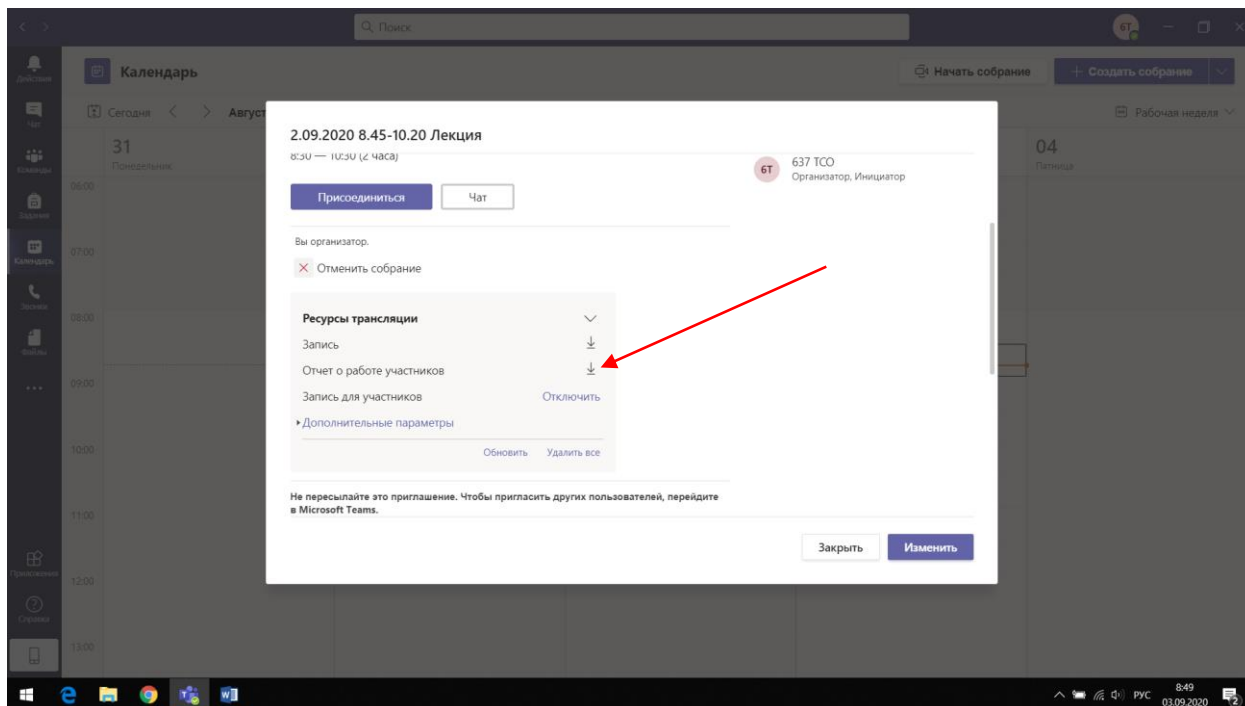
Поиск

6T

Действия

Чат

Команды

Задания

Календарь

Звонки

Файлы

...

Календарь

Начать собрание

+ Создать собрание

Сегодня

Август

Рабочая неделя

31
Понедельник

04
Пятница

06:00

07:00

08:00

09:00

10:00

11:00

12:00

13:00

2.09.2020 8.45-10.20 Лекция

8:30 — 10:30 (2 часа)

Присоединиться

Чат

Вы организатор.

× Отменить собрание

Ресурсы трансляции

Запись

Отчет о работе участников

Запись для участников

Отключить

Дополнительные параметры

Обновить

Удалить все

Не пересылайте это приглашение. Чтобы пригласить других пользователей, перейдите в Microsoft Teams.

6T

637 TCO
Организатор, Инициатор

Закрыть

Изменить

Приложения

Справка

РУС

8:49
03.09.2020

2